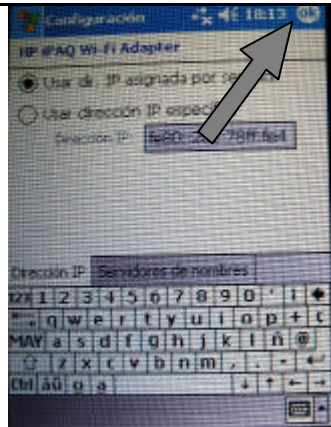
Configuración 18:13 ok

HP iPAQ Wi-Fi Adapter

Usar dir. IP asignada por se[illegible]

Usar dirección IP especí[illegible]

Dirección IP: fe80::2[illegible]78ff:fe4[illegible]

Dirección IP | Servidores de nombres

| 123 | 1 | 2 | 3 | 4 | 5 | 6 | 7 | 8 | 9 | 0 | ' | ¡ | ← |
|---|---|---|---|---|---|---|---|---|---|---|---|---|---|
| ⇥ | q | w | e | r | t | y | u | i | o | p | + | ç | |
| MAY | a | s | d | f | g | h | j | k | l | ñ | @ | | |
| ⇧ | z | x | c | v | b | n | m | , | . | - | ↵ | | |
| Ctrl | áü | o | a | | | | | | ↓ | ↑ | ← | → | |